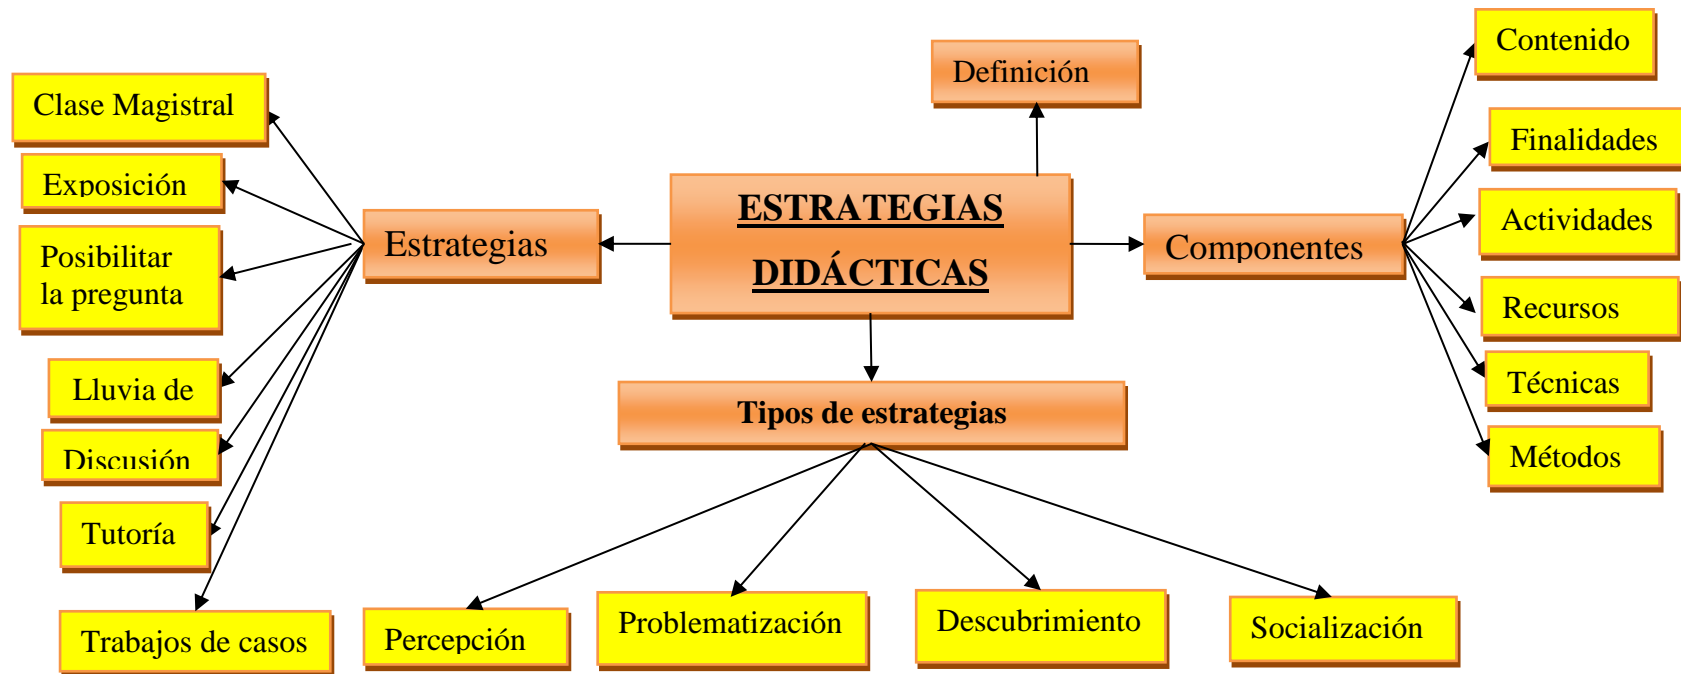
ESTRATEGIAS DIDÁCTICAS

Definición

Estrategias

Clase Magistral

Exposición

Posibilitar la pregunta

Lluvia de

Discusión

Tutoría

Trabajos de casos

Componentes

Contenido

Finalidades

Actividades

Recursos

Técnicas

Métodos

Tipos de estrategias

Percepción

Problematización

Descubrimiento

Socialización